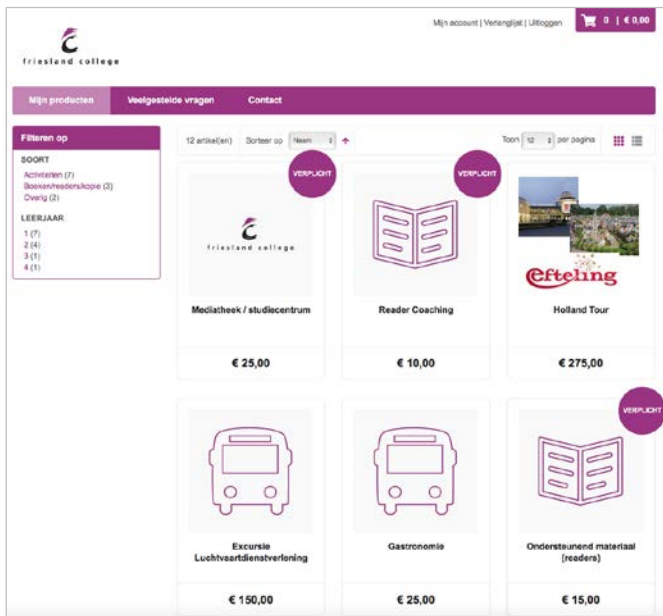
friesland college

Mijn account | Verlanglijst | Uitloggen

0 | € 0,00

Mijn producten
Veelgestelde vragen
Contact

Filteren op

SOORT
Activiteiten (7)
Boeken/readers/kopie (3)
Overig (2)

LEERJAAR
1 (7)
2 (4)
3 (1)
4 (1)

12 artikel(en)
Sorteer op
Naam
Toon
12
per pagina

VERPLICHT

friesland college

Mediatheek / studiecentrum

€ 25,00

VERPLICHT

Reader Coaching

€ 10,00

Efteling

Holland Tour

€ 275,00

Excursie Luchtvaartdienstverlening

€ 150,00

Gastronomie

€ 25,00

VERPLICHT

Ondersteunend materiaal (readers)

€ 15,00